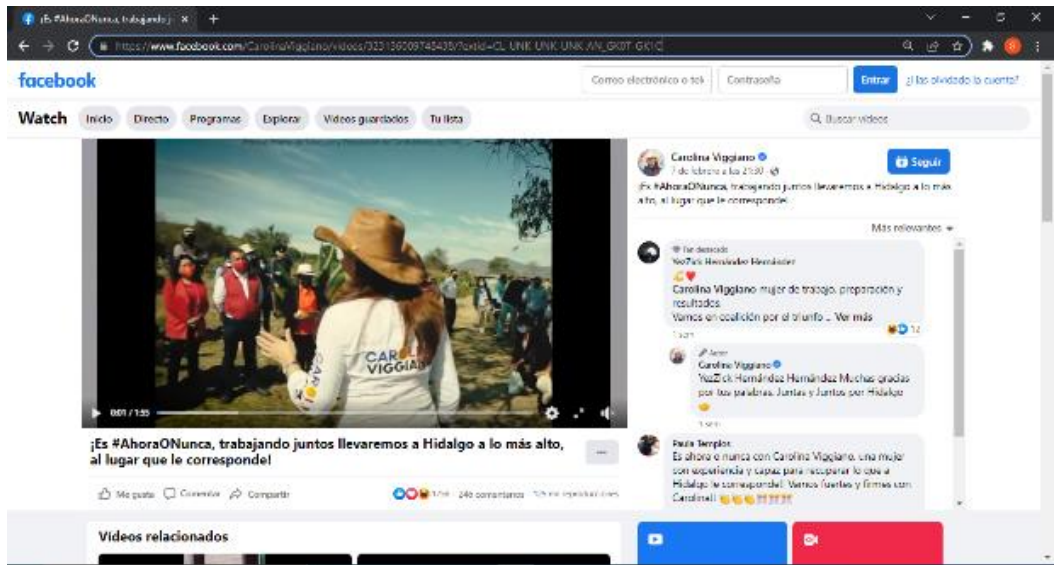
¡Es #AhoraONunca, trabajando j ×  +

https://www.facebook.com/CarolinaViggiano/videos/32313600974543S/?extid=CL-UNK-UNK-UNK-AN_GK0T-GK1C

facebook

Correo electrónico o tel | Contraseña | Entrar | ¿Has olvidado la cuenta?

Watch Inicio Directo Programas Explorar Vídeos guardados Tu lista

Buscar vídeos

CAROLINA VIGGIANO

0:01 / 1:55

¡Es #AhoraONunca, trabajando juntos llevaremos a Hidalgo a lo más alto, al lugar que le corresponde!

Me gusta Comentar Compartir

1,0 mil 246 comentarios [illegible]

Carolina Viggiano
7 de febrero a las 21:30
¡Es #AhoraONunca, trabajando juntos llevaremos a Hidalgo a lo más alto, al lugar que le corresponde!

Seguir

Más relevantes

Fan destacado
YeeZick Hernández Hernández
Carolina Viggiano mujer de trabajo, preparación y resultados
Vamos en coalición por el triunfo ... Ver más
1 sem
12

Autor
Carolina Viggiano
YeeZick Hernández Hernández Muchas gracias por tus palabras. Juntas y Juntos por Hidalgo
1 sem

Paula Templos
Es ahora o nunca con Carolina Viggiano, una mujer con experiencia y capaz para recuperar lo que a Hidalgo le corresponde!. Vamos fuertes y firmes con Carolina!! !!!!!!

Vídeos relacionados